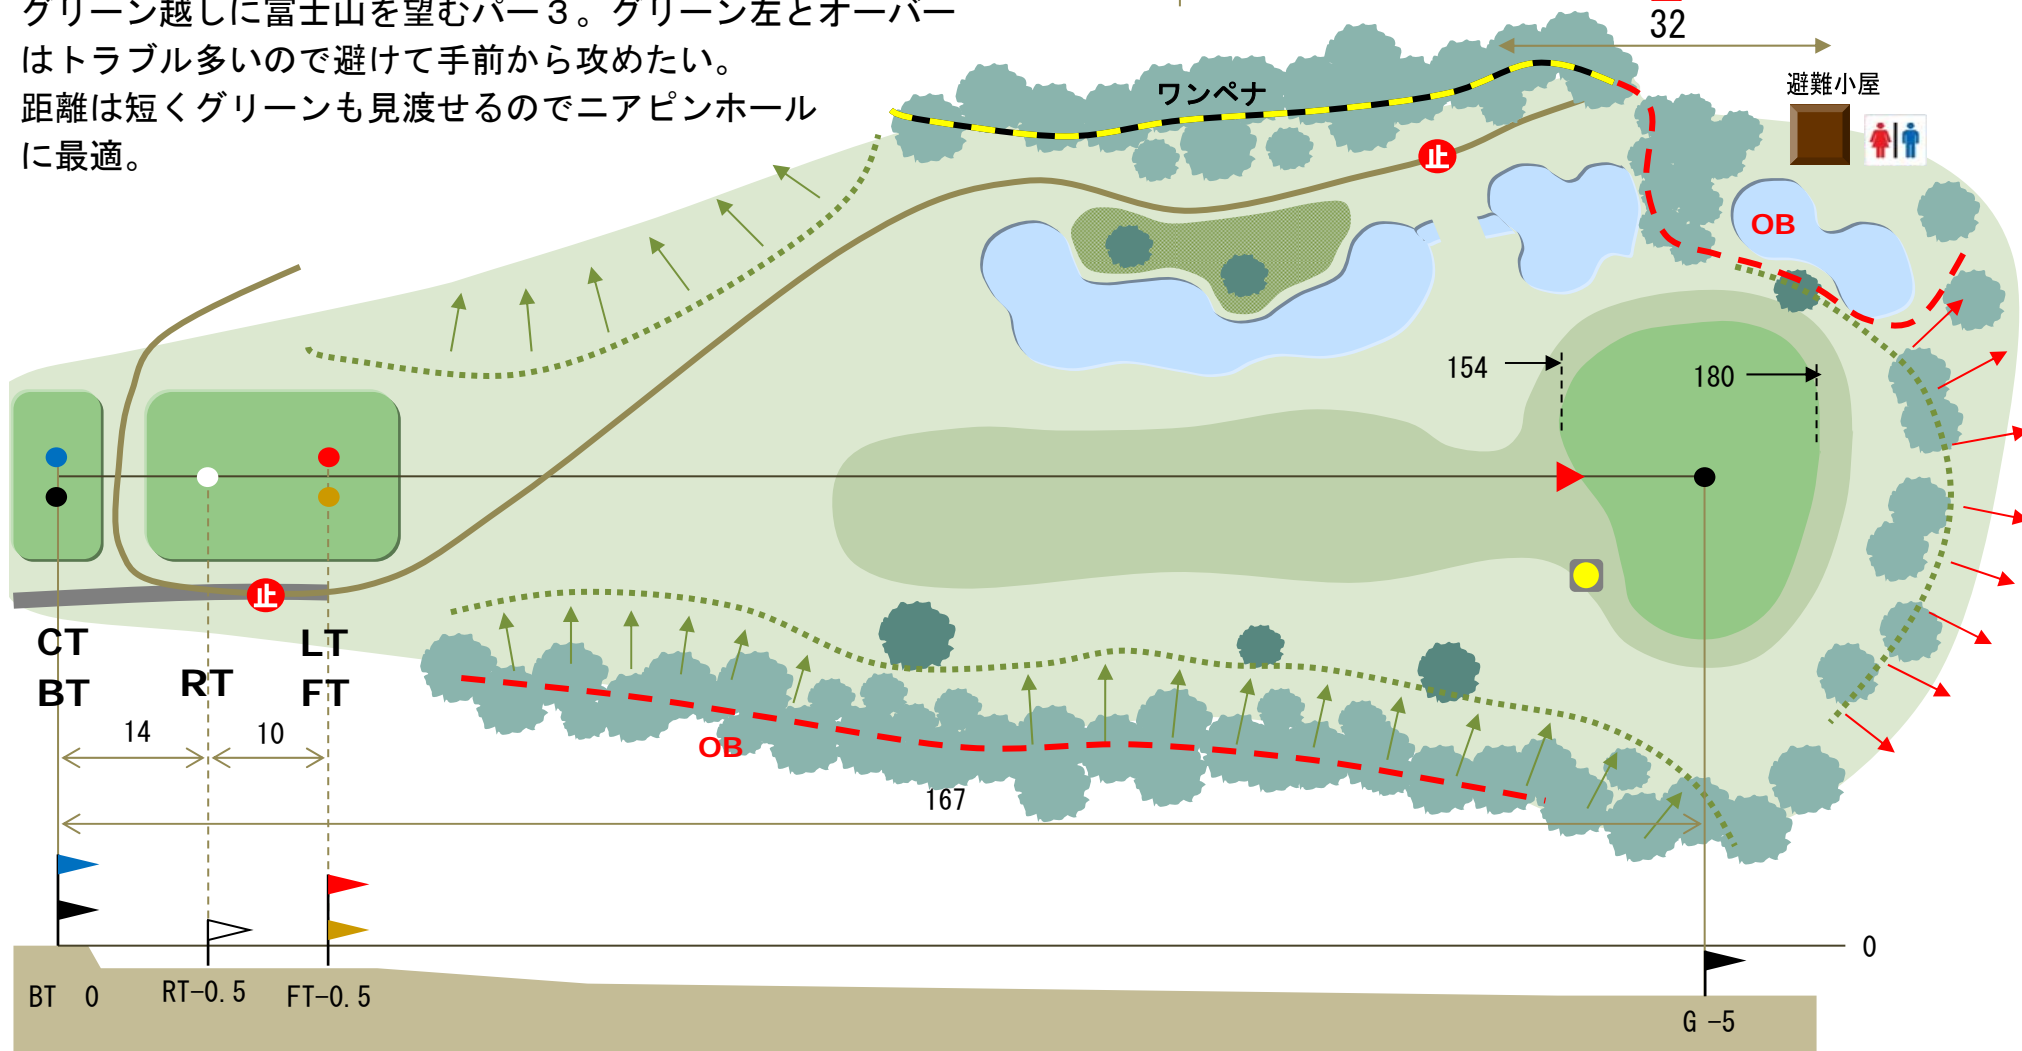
グリーン越しに富士山を望むパー３。グリーン左とオーバーはトラブル多いので避けて手前から攻めたい。
距離は短くグリーンも見渡せるのでニアピンホールに最適。

32

ワンペナ

避難小屋

止

OB

154

180

止

CT
BT

RT

LT
FT

14

10

OB

167

0

BT 0

RT-0.5

FT-0.5

G -5